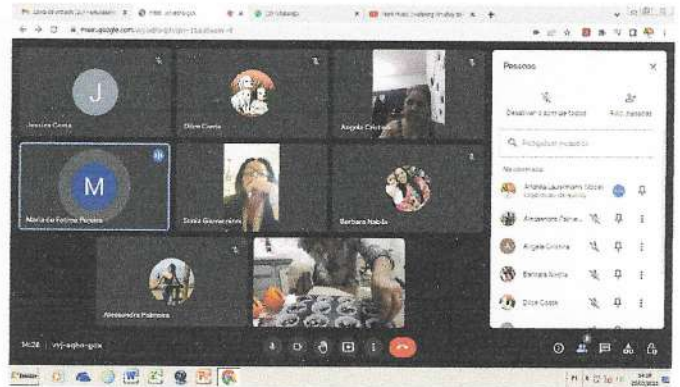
J

Jessica Costa

Dilce Costa

Angela Cristina

M

Maria de Fatima Pereira

Sonia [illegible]

Barbara Nabila

Alessandra Palmeira

Pessoas

Desativar o som de todos

Adic. pessoas

Pesquisar pessoas

No contexto

Andrea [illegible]

Alessandra Palme...

Angela Cristina

Barbara Nabila

Dilce Costa

14:28 | vrj-aqho-gok